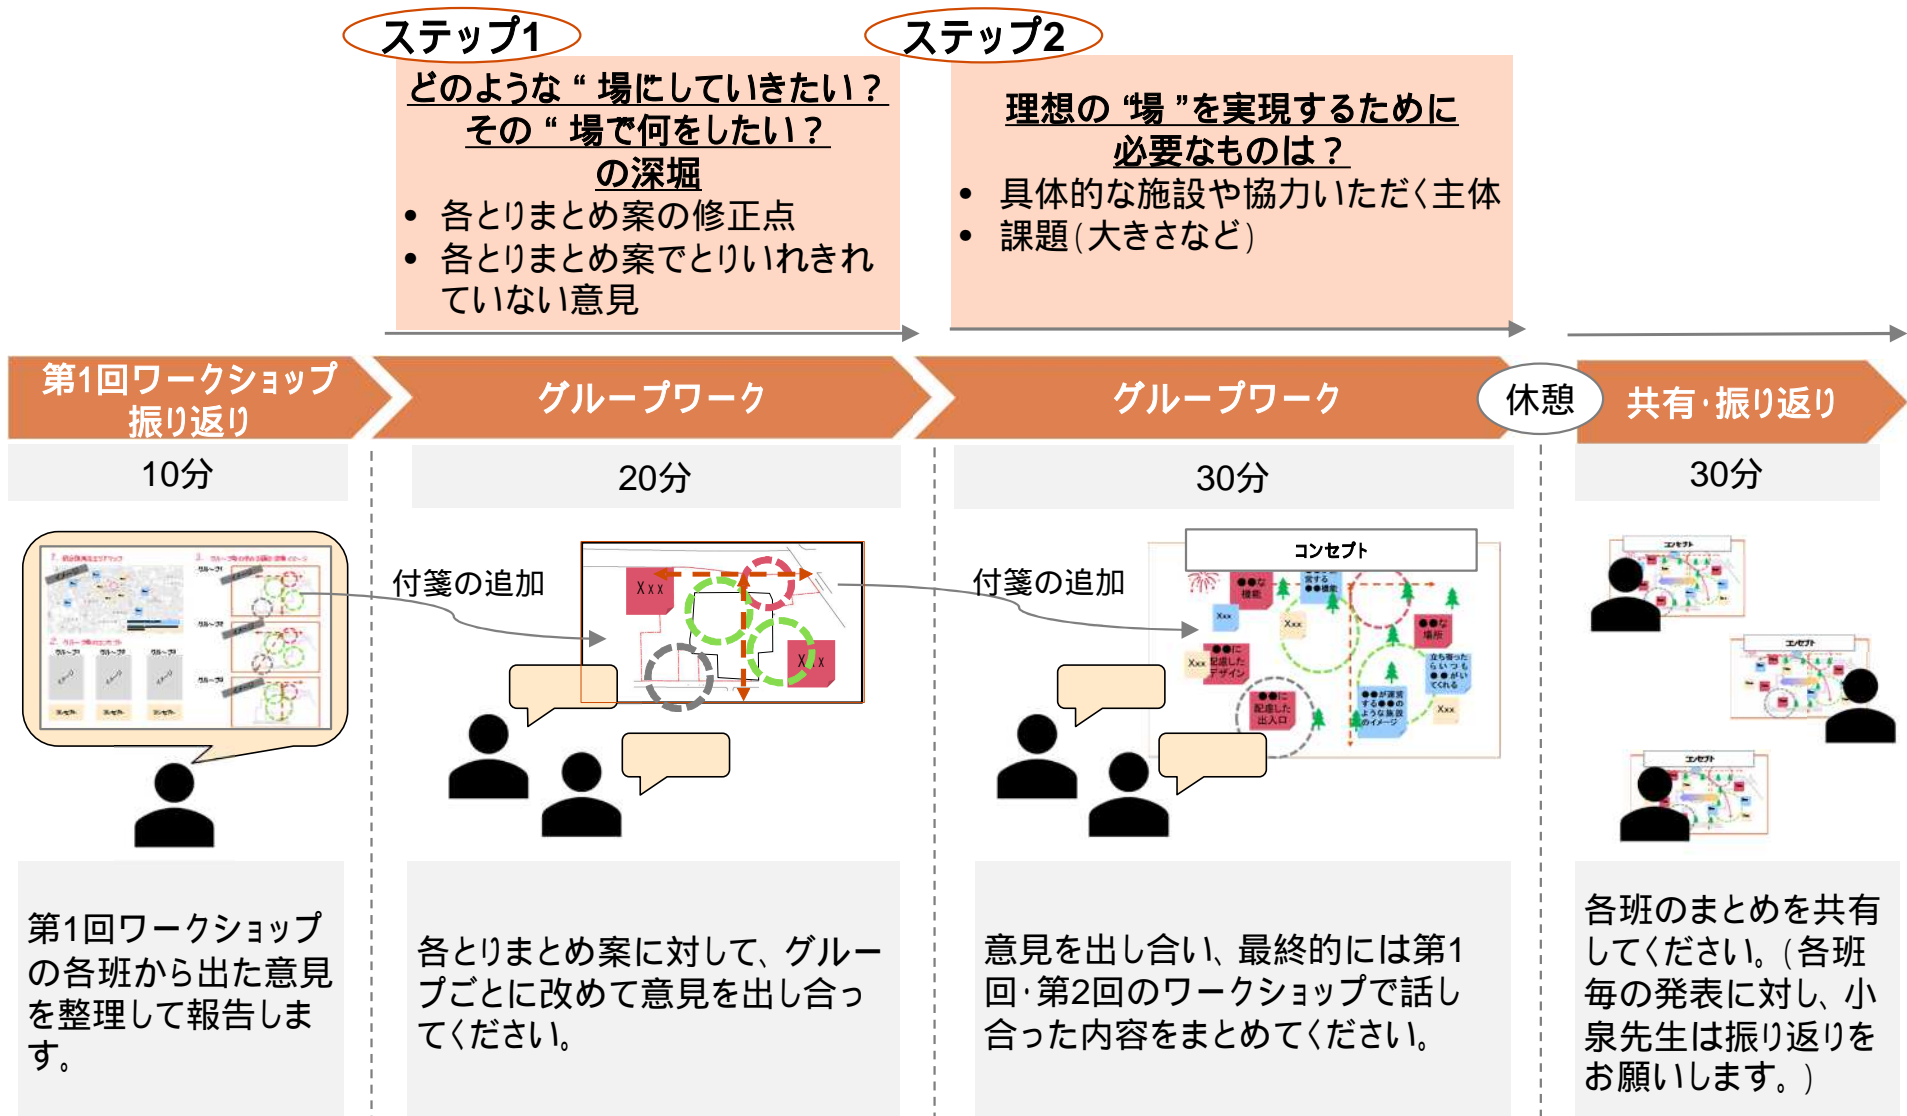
ステップ1

どのような“場にしていきたい？
その“場で何をしたい？
の深堀

• 各とりまとめ案の修正点
• 各とりまとめ案でとりいれきれていない意見

ステップ2

理想の“場”を実現するために
必要なものは？

• 具体的な施設や協力いただく主体
• 課題（大きさなど）

第1回ワークショップ振り返り

10分

グループワーク

20分

グループワーク

30分

休憩

共有・振り返り

30分

付箋の追加

Xxx

Xxx

付箋の追加

コンセプト

コンセプト

コンセプト

コンセプト

第1回ワークショップの各班から出た意見を整理して報告します。

各とりまとめ案に対して、グループごとに改めて意見を出し合ってください。

意見を出し合い、最終的には第1回・第2回のワークショップで話し合った内容をまとめてください。

各班のまとめを共有してください。（各班毎の発表に対し、小泉先生は振り返りをお願いします。）